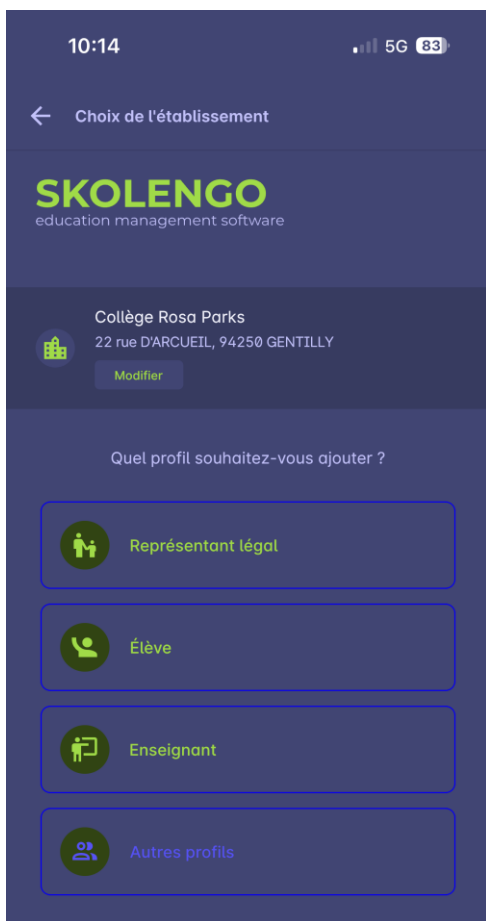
10:14
5G 83

Choix de l'établissement

SKOLENGO
education management software

Collège Rosa Parks
22 rue D'ARCUEIL, 94250 GENTILLY
Modifier

Quel profil souhaitez-vous ajouter ?

Représentant légal

Élève

Enseignant

Autres profils